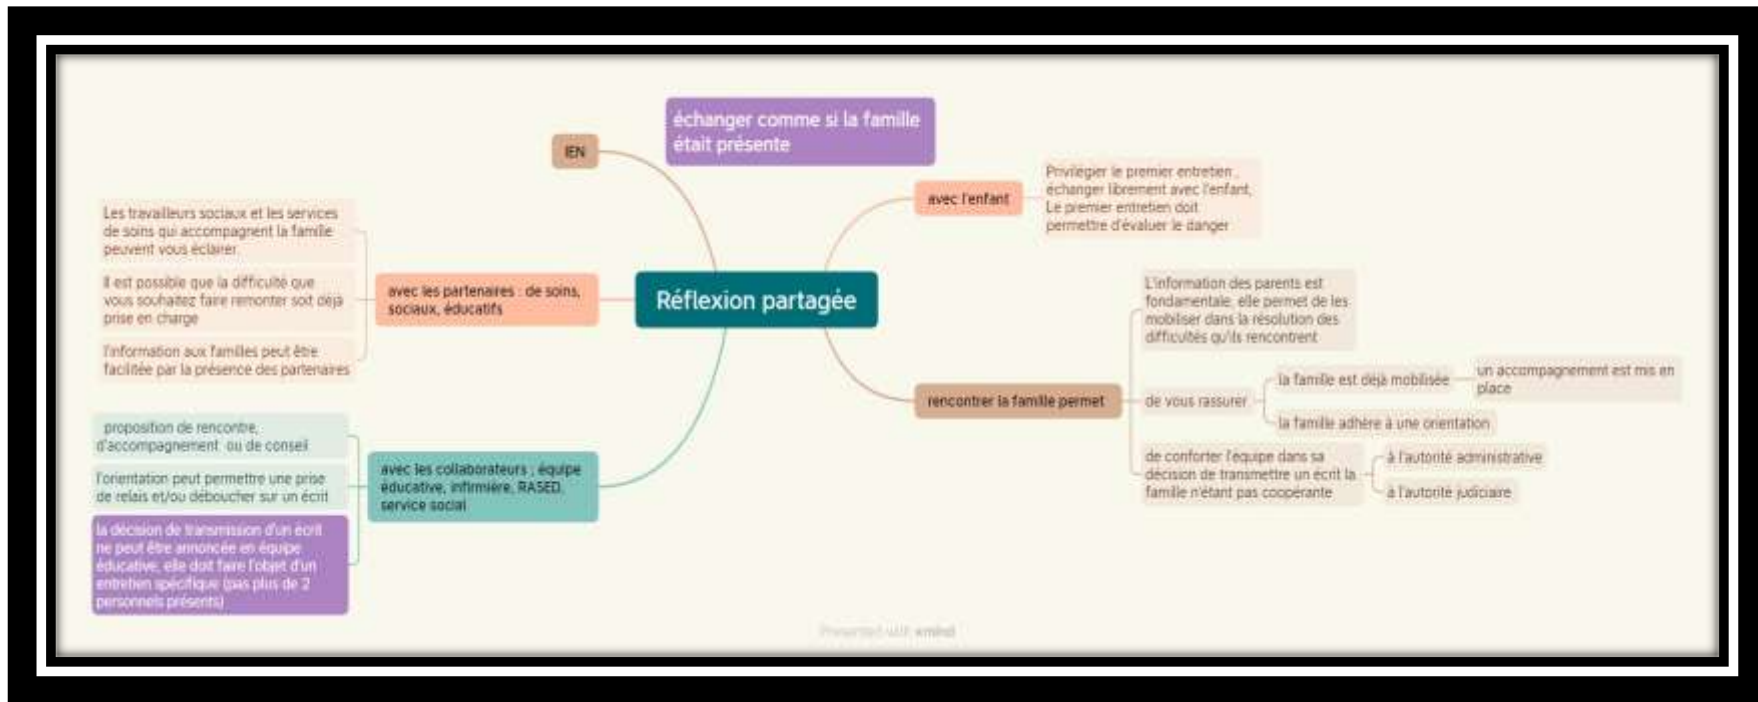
Réflexion partagée

échanger comme si la famille était présente

IEN

avec l'enfant

Privilégier le premier entretien ; échanger librement avec l'enfant. Le premier entretien doit permettre d'évaluer le danger

avec les partenaires : de soins, sociaux, éducatifs

Les travailleurs sociaux et les services de soins qui accompagnent la famille peuvent vous éclairer

Il est possible que la difficulté que vous souhaitez faire remonter soit déjà prise en charge

l'information aux familles peut être facilitée par la présence des partenaires

rencontrer la famille permet

L'information des parents est fondamentale, elle permet de les mobiliser dans la résolution des difficultés qu'ils rencontrent

de vous rassurer

la famille est déjà mobilisée

un accompagnement est mis en place

la famille adhère à une orientation

de conforter l'équipe dans sa décision de transmettre un écrit la famille n'étant pas coopérante

à l'autorité administrative

à l'autorité judiciaire

avec les collaborateurs ; équipe éducative, infirmière, RASED, service social

proposition de rencontre, d'accompagnement ou de conseil

l'orientation peut permettre une prise de relais et/ou déboucher sur un écrit

la décision de transmission d'un écrit ne peut être annoncée en équipe éducative, elle doit faire l'objet d'un entretien spécifique (pas plus de 2 personnels présents)

Presented with xmind